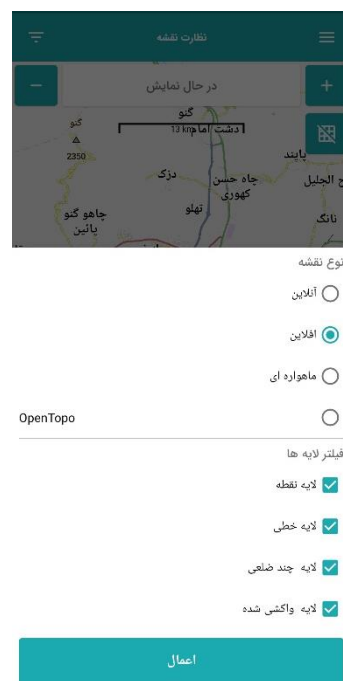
نظارت نقشه

در حال نمایش

گنو
دشت امام
10 km
گنو
2350
پایند
دزک
چاه حسن کهوری
ح الجلیل
تهلو
چاهو گنو پائین
نانگ

نوع نقشه

آنلاین

افلاین

ماهواره ای

OpenTopo

فیلتر لایه ها

لایه نقطه

لایه خطی

لایه چند ضلعی

لایه واکشی شده

اعمال